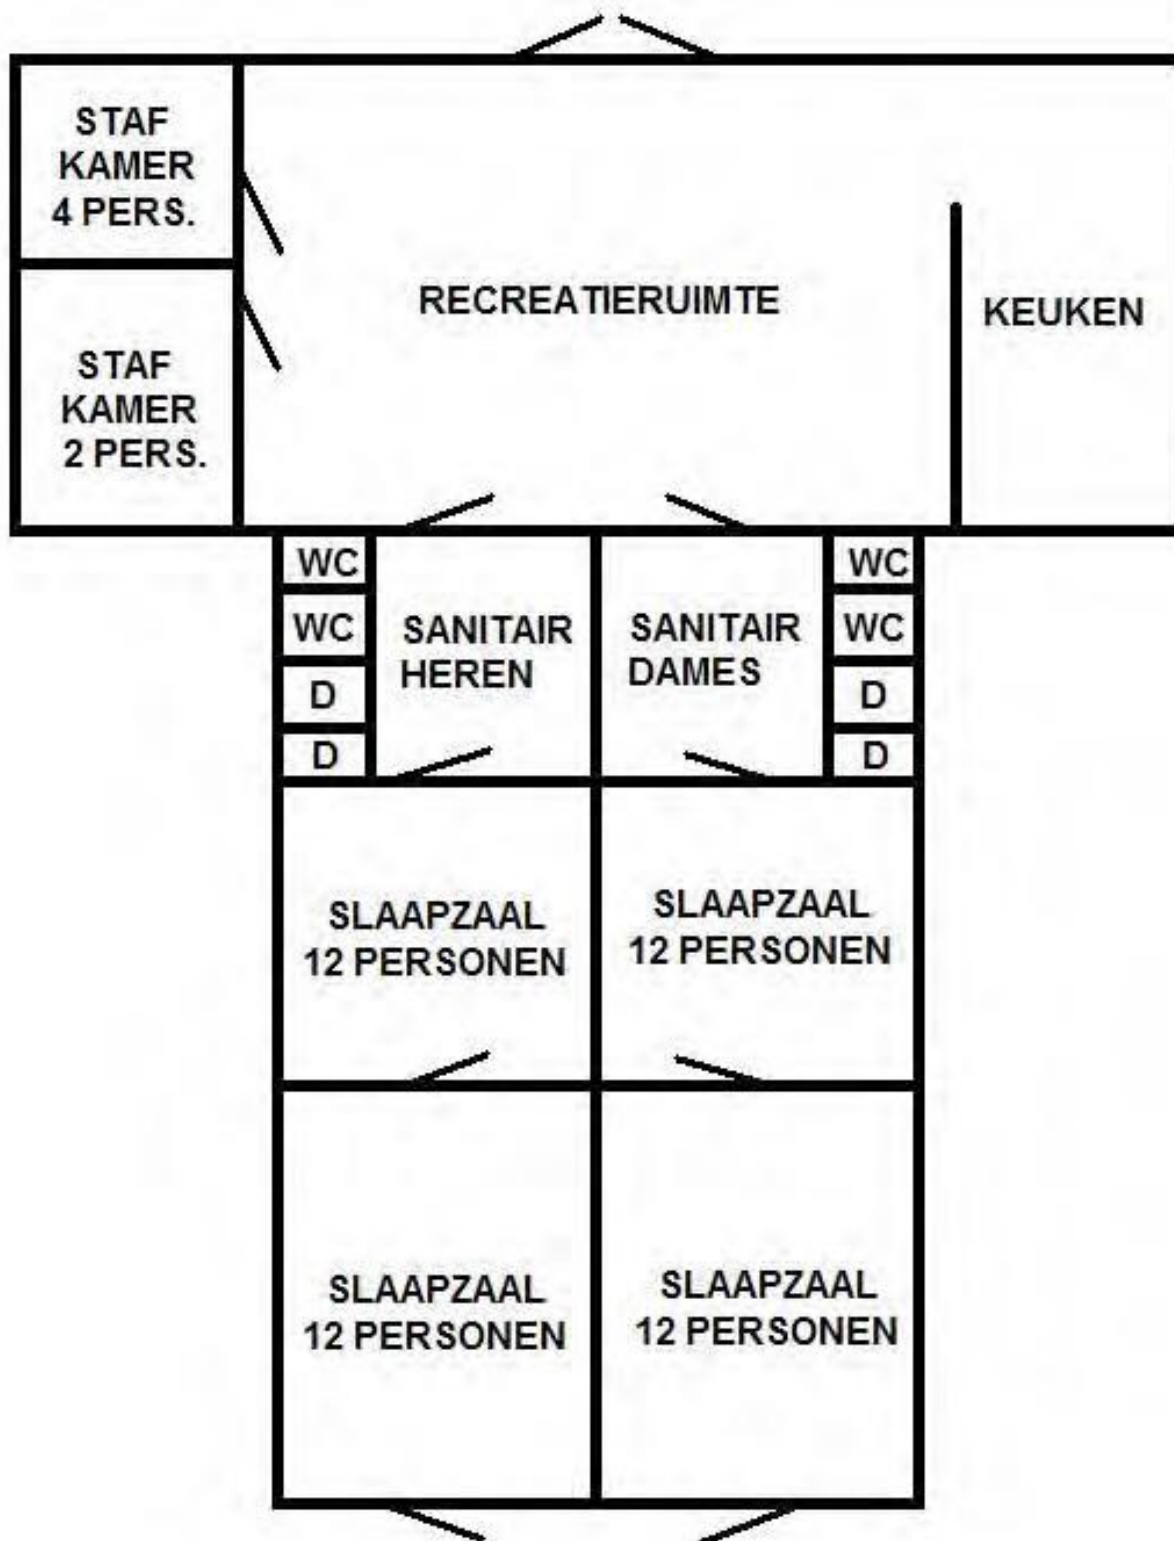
STAF KAMER 4 PERS.

STAF KAMER 2 PERS.

RECREATIERUIMTE

KEUKEN

WC
WC
D
D

SANITAIR HEREN

SANITAIR DAMES

WC
WC
D
D

SLAAPZAAL 12 PERSONEN

SLAAPZAAL 12 PERSONEN

SLAAPZAAL 12 PERSONEN

SLAAPZAAL 12 PERSONEN